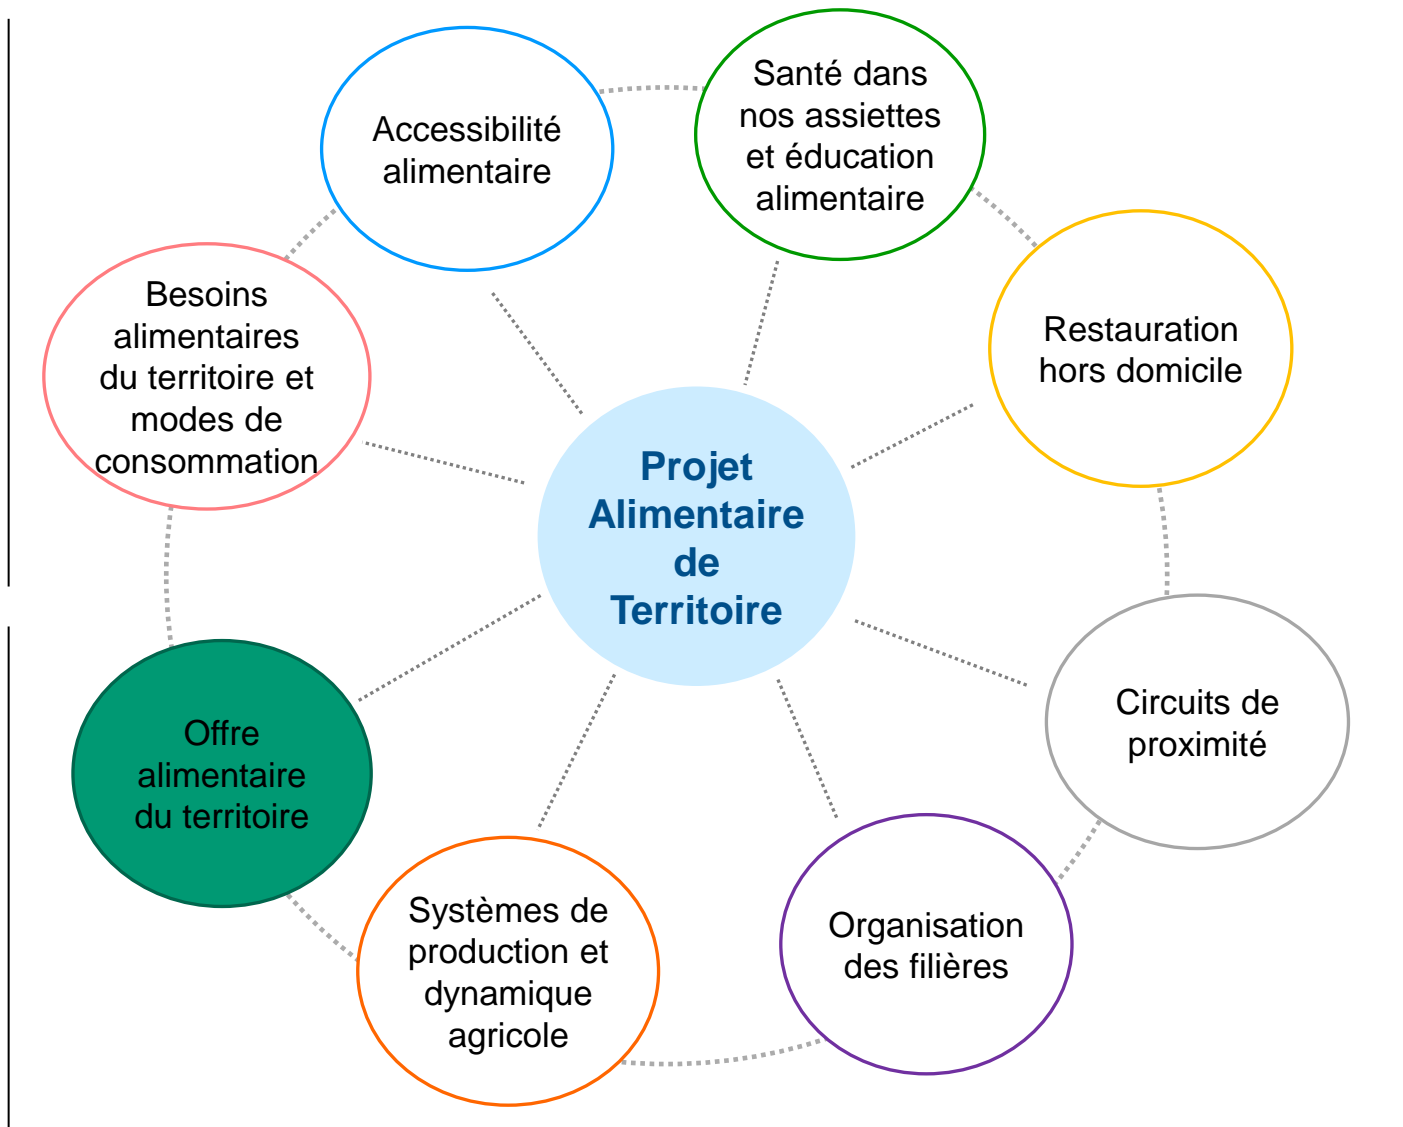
Projet Alimentaire de Territoire

Accessibilité alimentaire

Santé dans nos assiettes et éducation alimentaire

Restauration hors domicile

Circuits de proximité

Organisation des filières

Systèmes de production et dynamique agricole

Offre alimentaire du territoire

Besoins alimentaires du territoire et modes de consommation